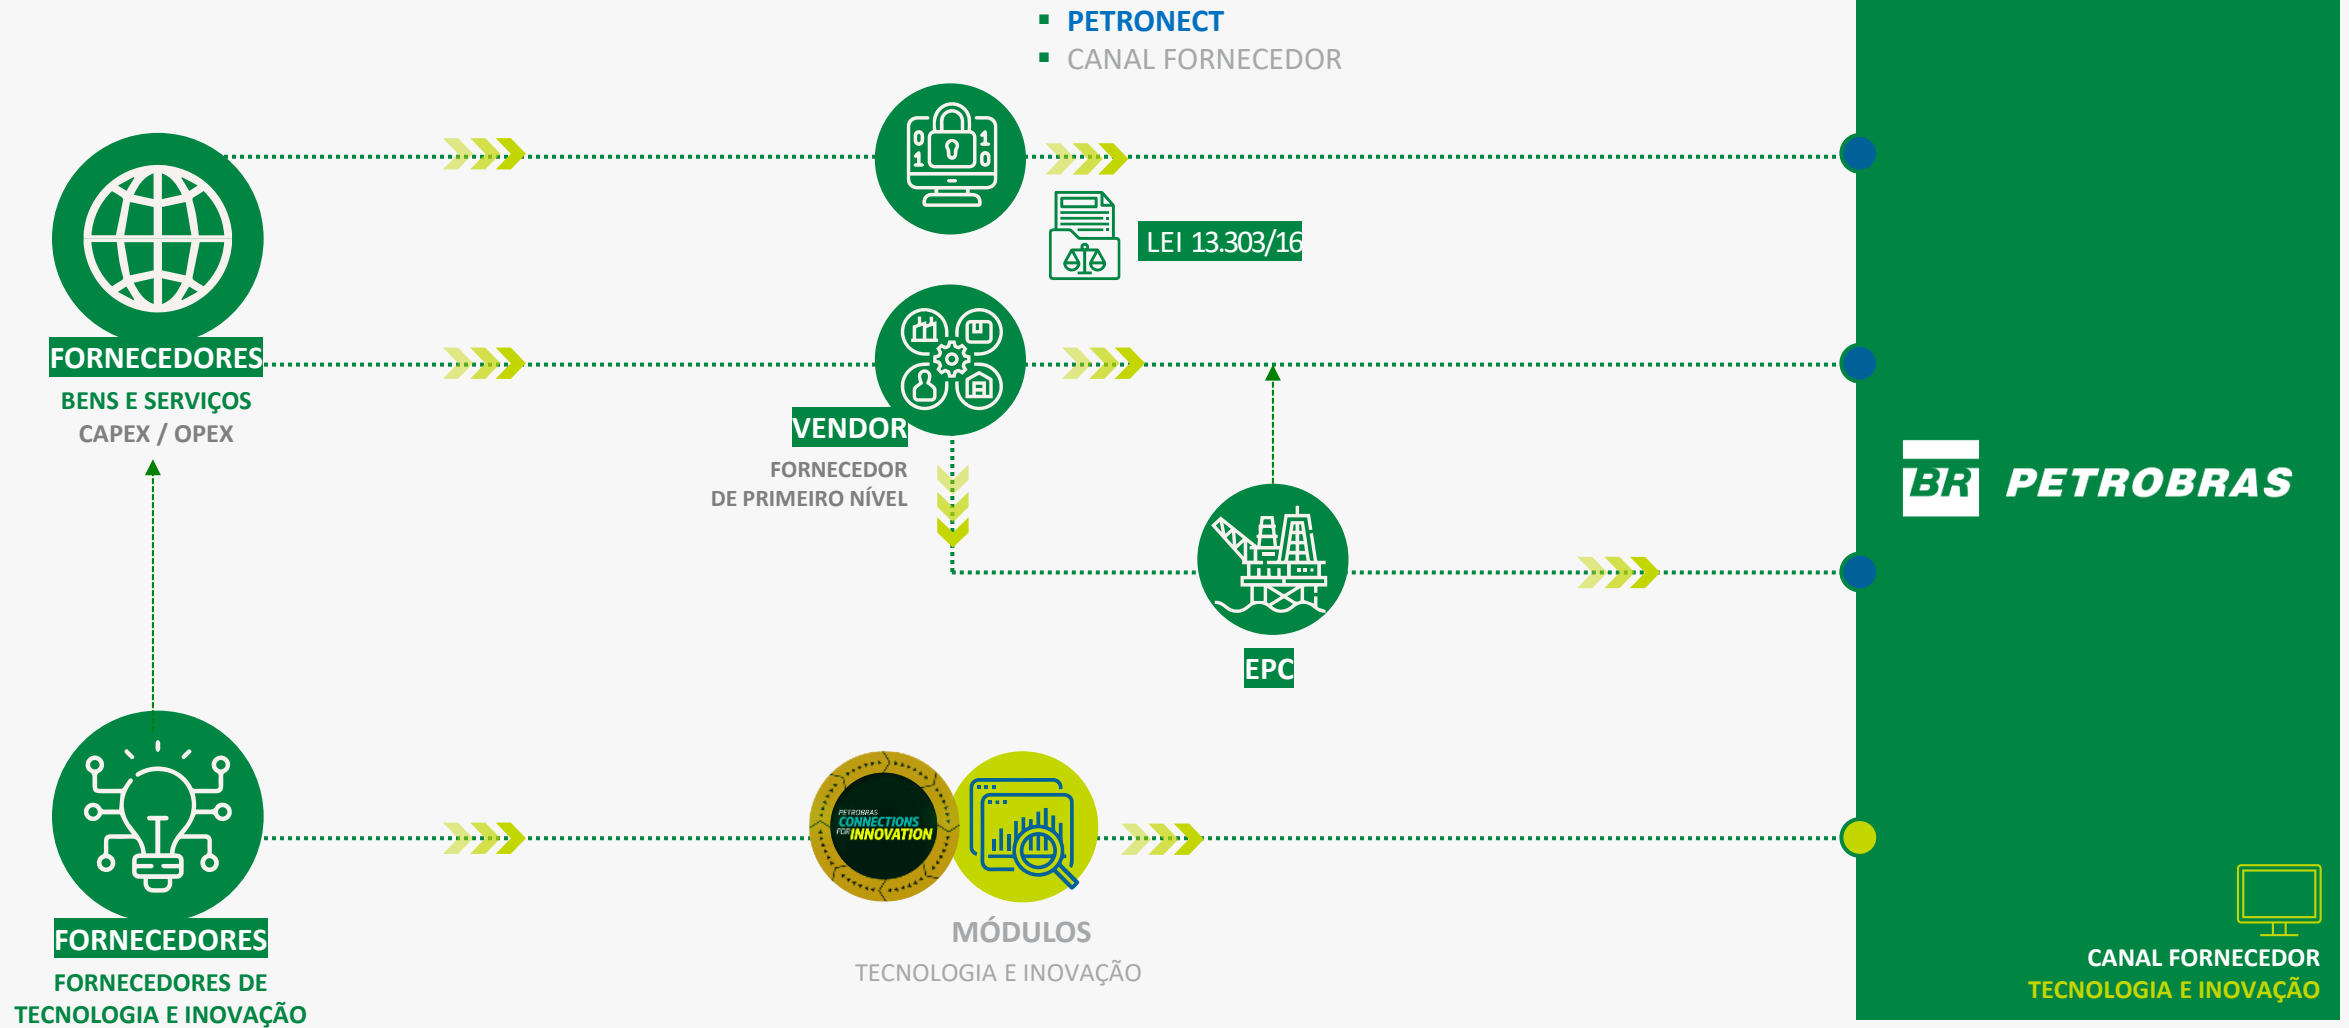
▪ PETRONECT
▪ CANAL FORNECEDOR

LEI 13.303/16

FORNECEDORES
BENS E SERVIÇOS
CAPEX / OPEX

VENDOR
FORNECEDOR
DE PRIMEIRO NÍVEL

EPC

BR PETROBRAS

FORNECEDORES
FORNECEDORES DE
TECNOLOGIA E INOVAÇÃO

PETROBRAS
CONNECTIONS
FOR INNOVATION

MÓDULOS
TECNOLOGIA E INOVAÇÃO

CANAL FORNECEDOR
TECNOLOGIA E INOVAÇÃO